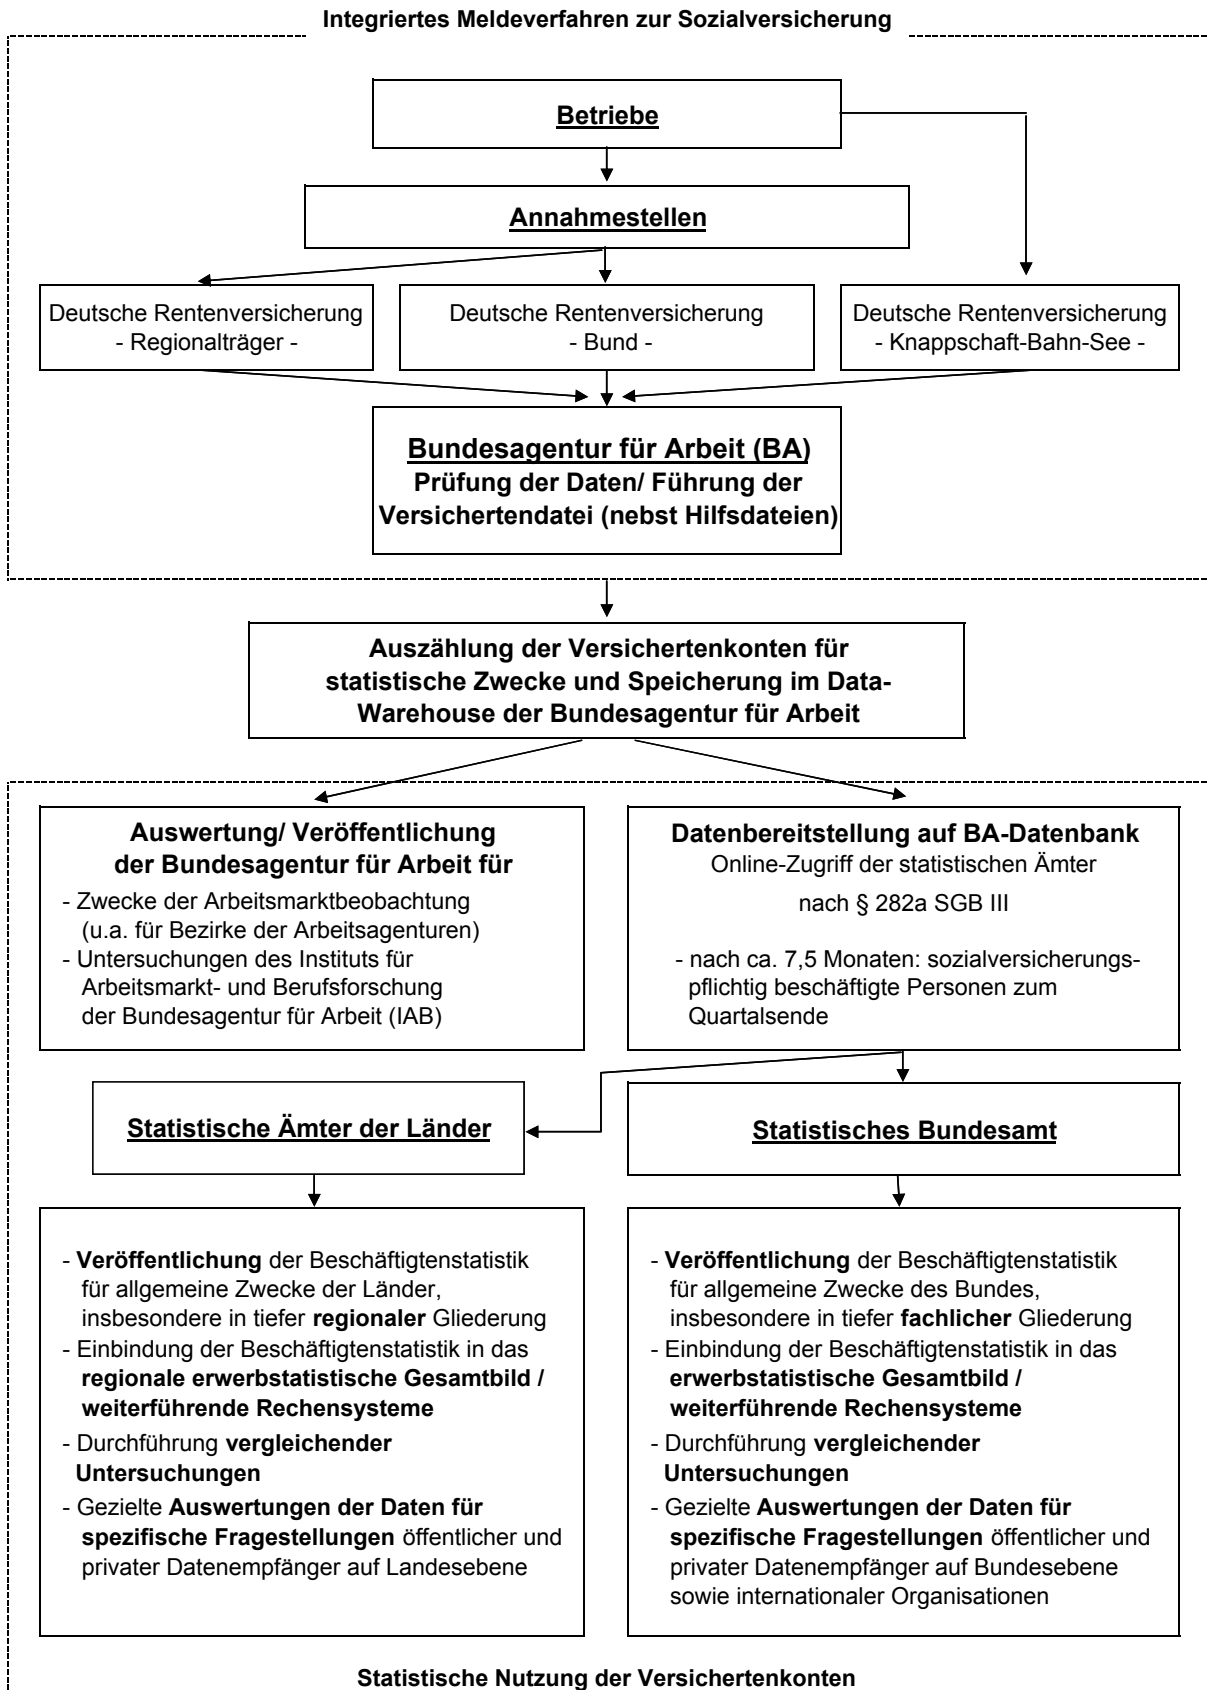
Integriertes Meldeverfahren zur Sozialversicherung

Betriebe

Annahmestellen

Deutsche Rentenversicherung
- Regionalträger -

Deutsche Rentenversicherung
- Bund -

Deutsche Rentenversicherung
- Knappschaft-Bahn-See -

Bundesagentur für Arbeit (BA)
Prüfung der Daten/ Führung der Versichertendatei (nebst Hilfsdateien)

Auszählung der Versichertenkonten für statistische Zwecke und Speicherung im Data-Warehouse der Bundesagentur für Arbeit

Auswertung/ Veröffentlichung der Bundesagentur für Arbeit für
- Zwecke der Arbeitsmarktbeobachtung (u.a. für Bezirke der Arbeitsagenturen)
- Untersuchungen des Instituts für Arbeitsmarkt- und Berufsforschung der Bundesagentur für Arbeit (IAB)

Datenbereitstellung auf BA-Datenbank
Online-Zugriff der statistischen Ämter
nach § 282a SGB III

- nach ca. 7,5 Monaten: sozialversicherungspflichtig beschäftigte Personen zum Quartalsende

Statistische Ämter der Länder

Statistisches Bundesamt

- Veröffentlichung der Beschäftigtenstatistik für allgemeine Zwecke der Länder, insbesondere in tiefer regionaler Gliederung
- Einbindung der Beschäftigtenstatistik in das regionale erwerbstatistische Gesamtbild / weiterführende Rechensysteme
- Durchführung vergleichender Untersuchungen
- Gezielte Auswertungen der Daten für spezifische Fragestellungen öffentlicher und privater Datenempfänger auf Landesebene

- Veröffentlichung der Beschäftigtenstatistik für allgemeine Zwecke des Bundes, insbesondere in tiefer fachlicher Gliederung
- Einbindung der Beschäftigtenstatistik in das erwerbstatistische Gesamtbild / weiterführende Rechensysteme
- Durchführung vergleichender Untersuchungen
- Gezielte Auswertungen der Daten für spezifische Fragestellungen öffentlicher und privater Datenempfänger auf Bundesebene sowie internationaler Organisationen

Statistische Nutzung der Versichertenkonten